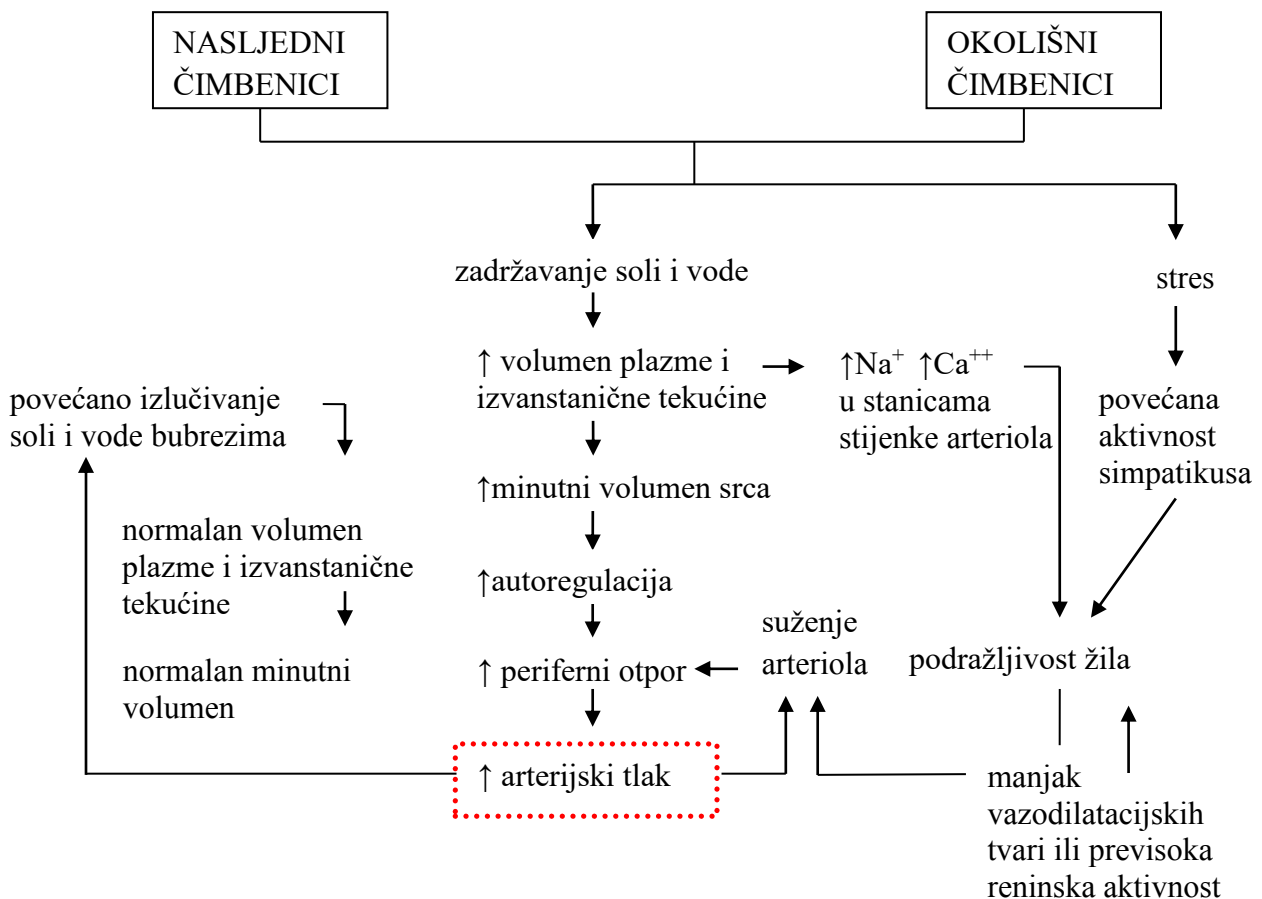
NASLJEDNI ČIMBENICI

OKOLIŠNI ČIMBENICI

zadržavanje soli i vode

stres

↑ volumen plazme i izvanstanične tekućine

↑Na$^{+}$ ↑Ca$^{++}$ u stanicama stijenke arteriola

povećana aktivnost simpatikusa

povećano izlučivanje soli i vode bubrezima

↑minutni volumen srca

normalan volumen plazme i izvanstanične tekućine

↑autoregulacija

suženje arteriola

podražljivost žila

↑ periferni otpor

normalan minutni volumen

↑ arterijski tlak

manjak vazodilatacijskih tvari ili previsoka reninska aktivnost